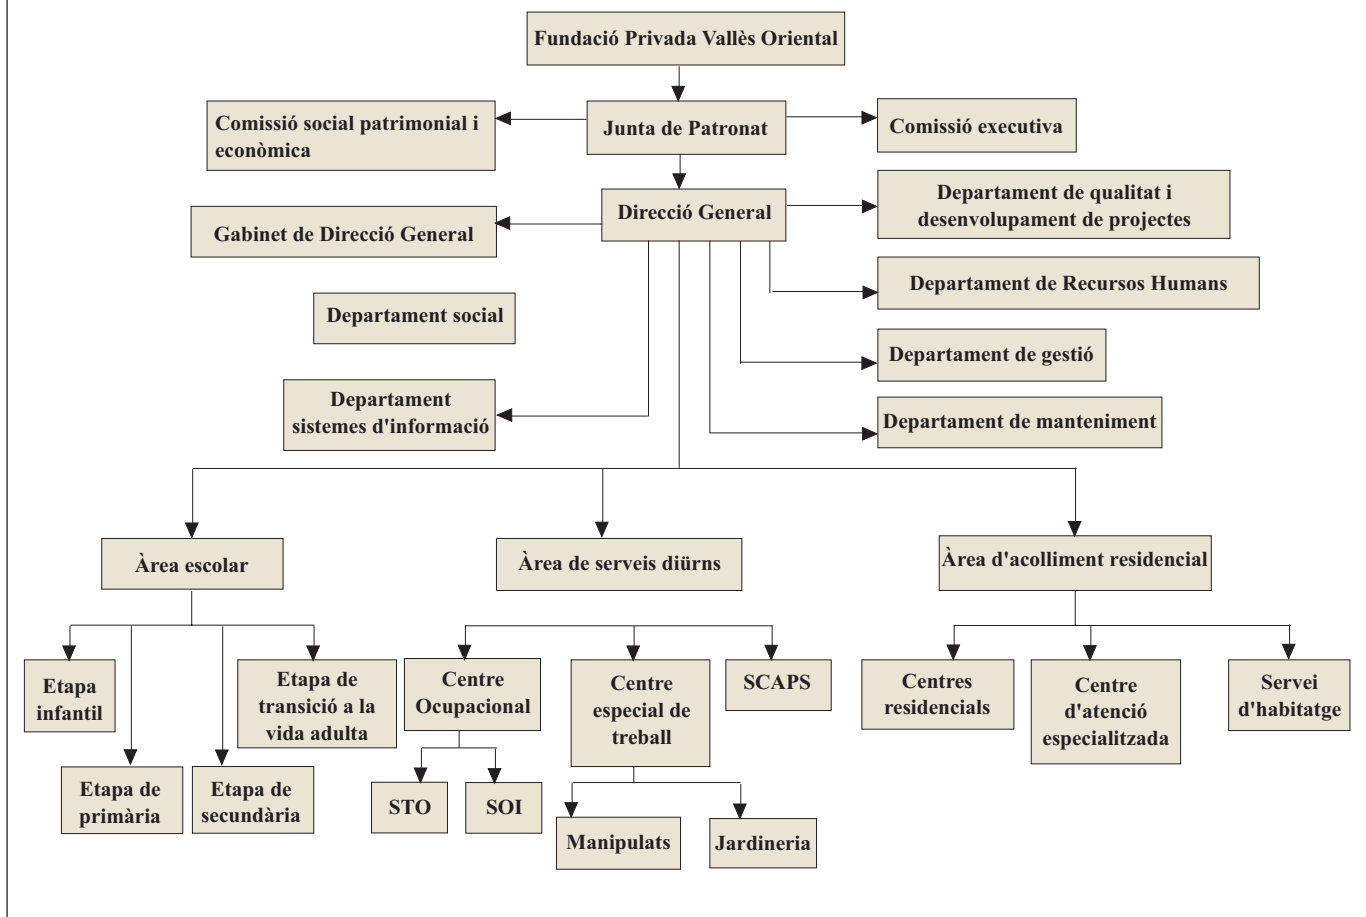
Fundació Privada Vallès Oriental

Comissió social patrimonial i econòmica

Junta de Patronat

Comissió executiva

Gabinet de Direcció General

Direcció General

Departament de qualitat i desenvolupament de projectes

Departament de Recursos Humans

Departament social

Departament de gestió

Departament sistemes d'informació

Departament de manteniment

Àrea escolar

Àrea de serveis diürns

Àrea d'acolliment residencial

Etapa infantil

Etapa de primària

Etapa de secundària

Etapa de transició a la vida adulta

Centre Ocupacional

STO

SOI

Centre especial de treball

Manipulats

Jardineria

SCAPS

Centres residencials

Centre d'atenció especialitzada

Servei d'habitatge